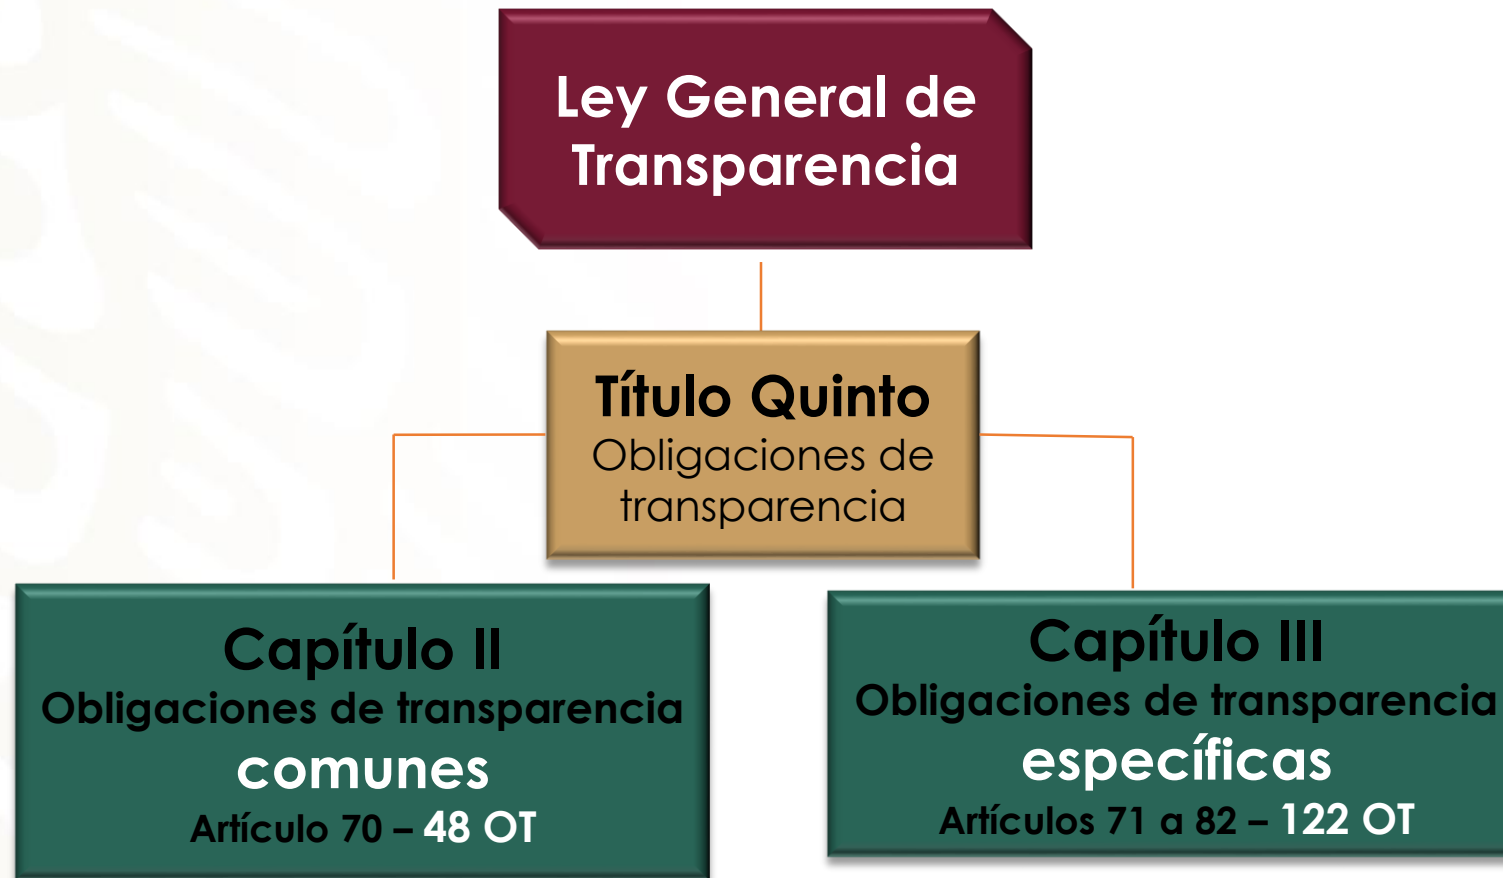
Ley General de Transparencia

Título Quinto
Obligaciones de transparencia

Capítulo II
Obligaciones de transparencia comunes
Artículo 70 – 48 OT

Capítulo III
Obligaciones de transparencia específicas
Artículos 71 a 82 – 122 OT